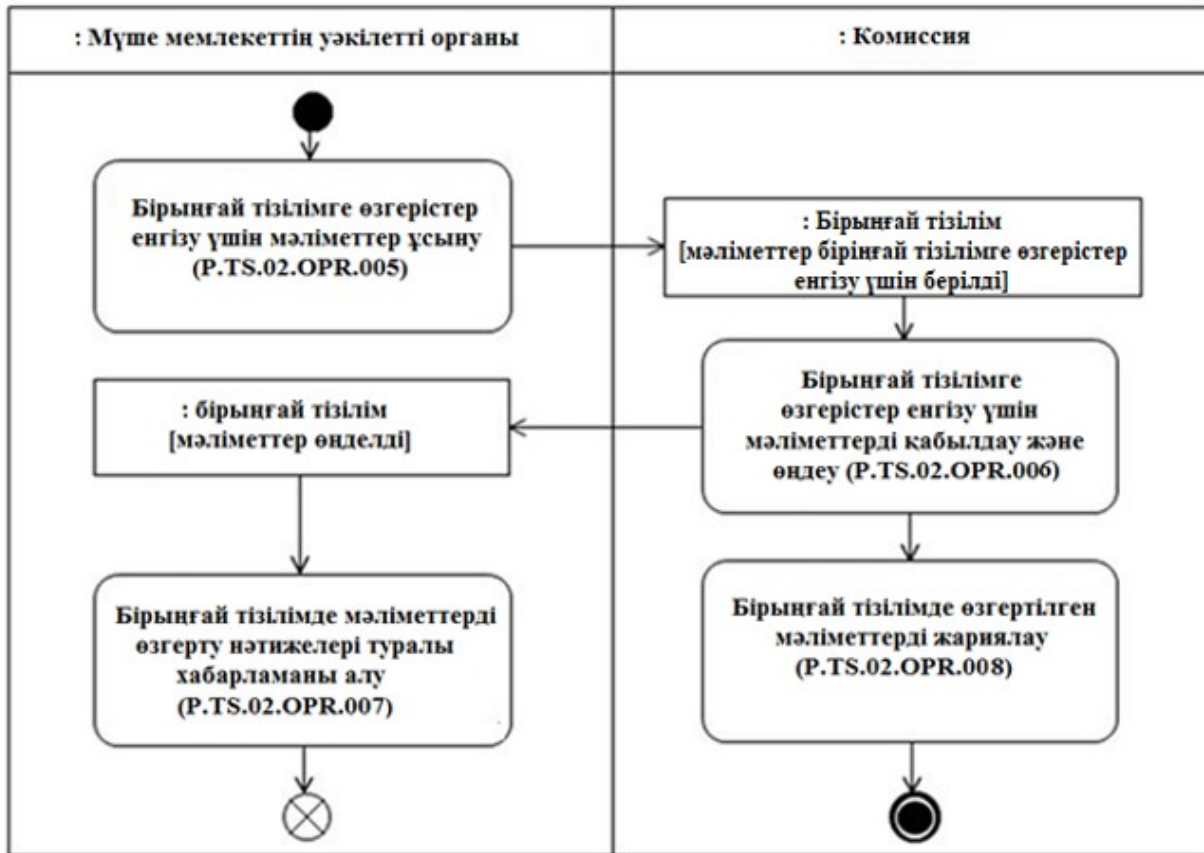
: Мүше мемлекеттің уәкілетті органы

: Комиссия

Бірыңғай тізілімге өзгерістер енгізу үшін мәліметтер ұсыну (P.TS.02.OPR.005)

: Бірыңғай тізілім [мәліметтер бірінғай тізілімге өзгерістер енгізу үшін берілді]

Бірыңғай тізілімге өзгерістер енгізу үшін мәліметтерді қабылдау және өңдеу (P.TS.02.OPR.006)

: бірыңғай тізілім [мәліметтер өңделді]

Бірыңғай тізілімде мәліметтерді өзгерту нәтижелері туралы хабарламаны алу (P.TS.02.OPR.007)

Бірыңғай тізілімде өзгертілген мәліметтерді жариялау (P.TS.02.OPR.008)